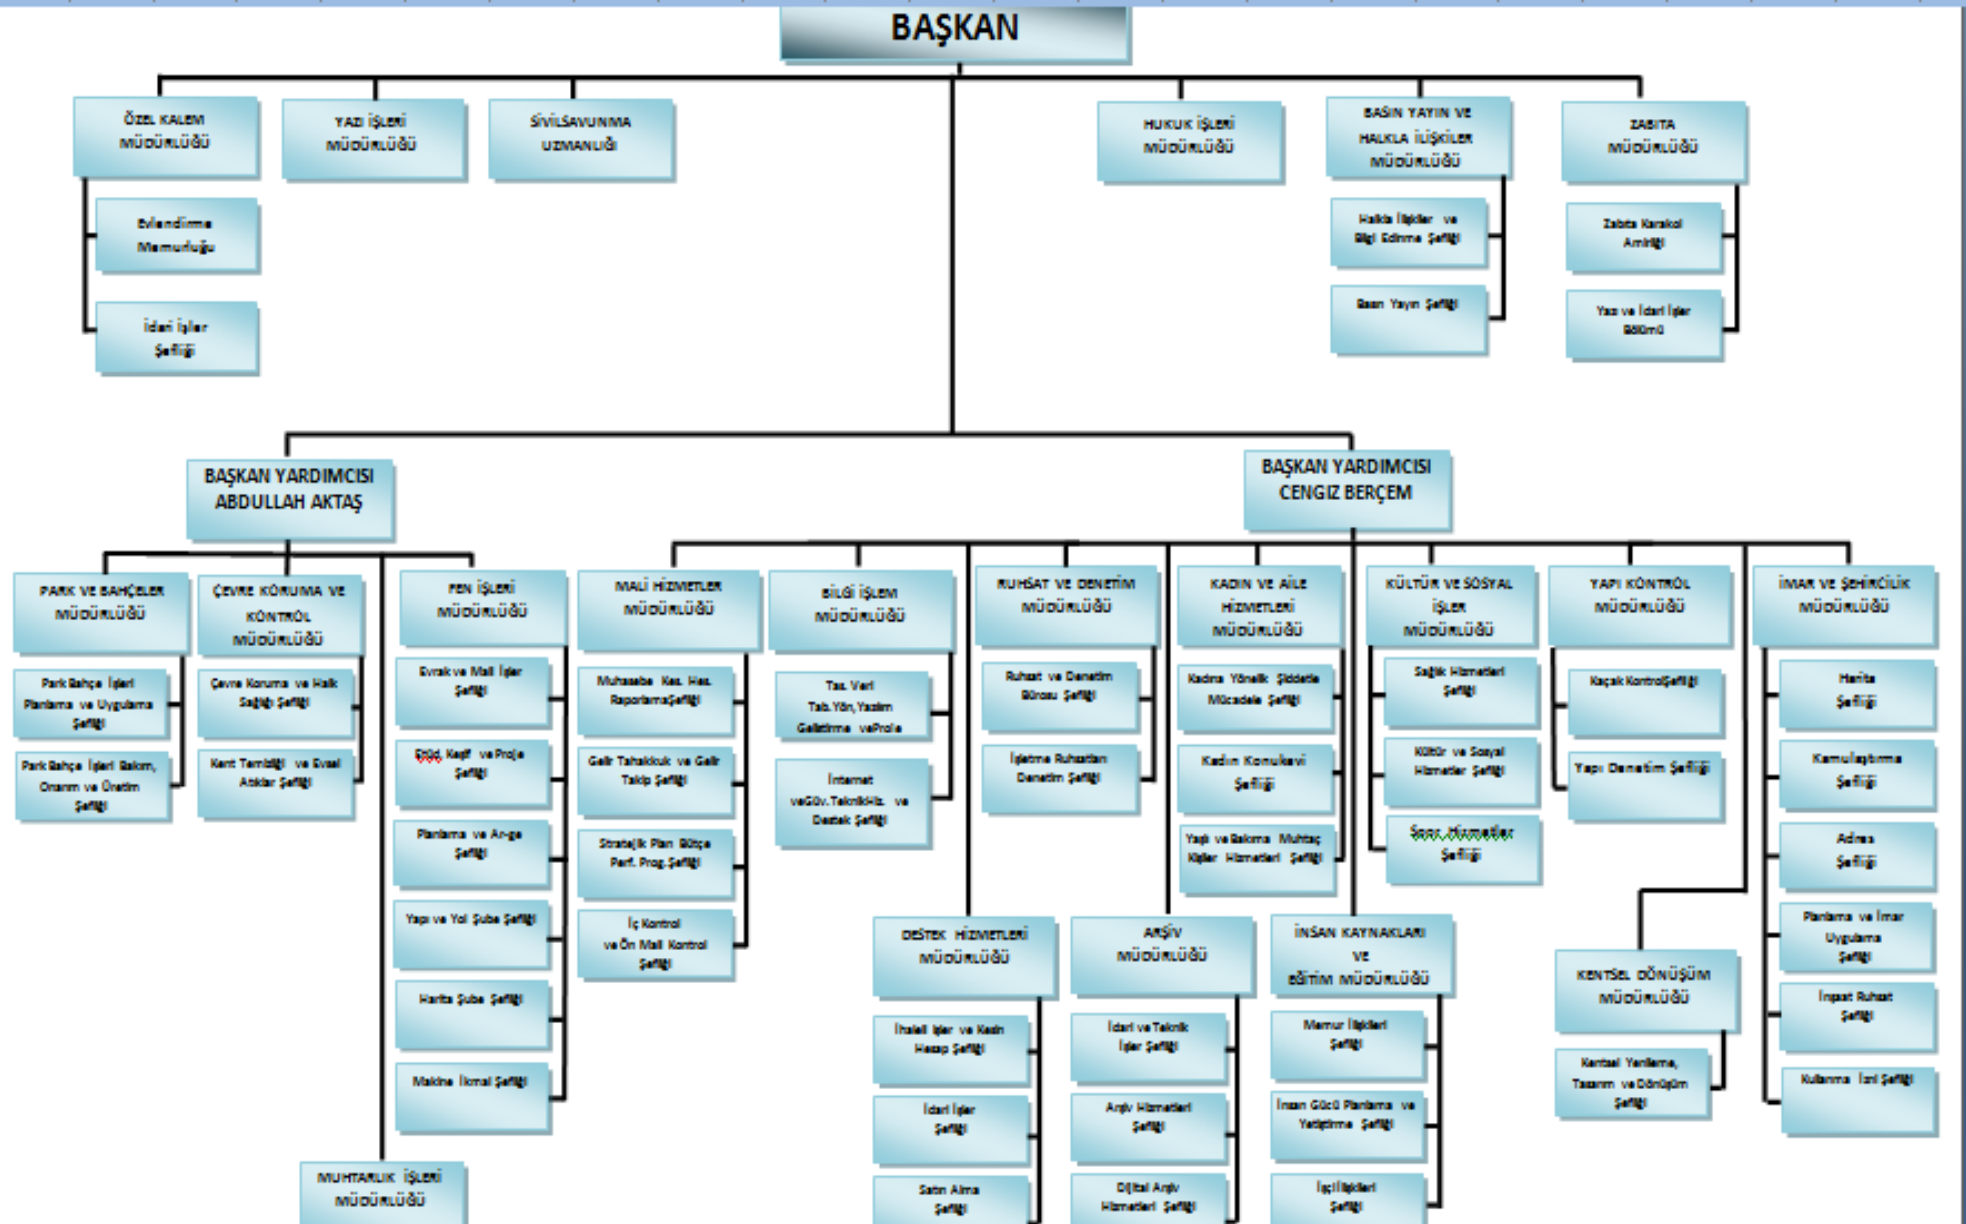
BAŞKAN

ÖZEL KALEM MÜDÜRLÜĞÜ

Evlendirme Memurluğu

İdari İşler Şefliği

YAZI İŞLERİ MÜDÜRLÜĞÜ

SİVİLSAVUNMA UZMANLIĞI

HUKUK İŞLERİ MÜDÜRLÜĞÜ

BASIN YAYIN VE HALKLA İLİŞKİLER MÜDÜRLÜĞÜ

Halkla İlişkiler ve Bilgi Edinme Şefliği

Basın Yayın Şefliği

ZABITA MÜDÜRLÜĞÜ

Zabıta Karakol Amirliği

Yazı ve İdari İşler Bölümü

BAŞKAN YARDIMCISI ABDULLAH AKTAŞ

PARK VE BAHÇELER MÜDÜRLÜĞÜ

Park Bahçe İşleri Planlama ve Uygulama Şefliği

Park Bahçe İşleri Bakım, Onarım ve Üretim Şefliği

ÇEVRE KORUMA VE KONTROL MÜDÜRLÜĞÜ

Çevre Koruma ve Halk Sağlığı Şefliği

Kent Temizliği ve Evsel Atıklar Şefliği

FEN İŞLERİ MÜDÜRLÜĞÜ

Evrak ve Mali İşler Şefliği

Etüd, Keşif ve Proje Şefliği

Planlama ve Ar-ge Şefliği

Yapı ve Yol Şube Şefliği

Harita Şube Şefliği

Makine İkmal Şefliği

MUHTARLIK İŞLERİ MÜDÜRLÜĞÜ

BAŞKAN YARDIMCISI CENGİZ BERÇEM

MALİ HİZMETLER MÜDÜRLÜĞÜ

Muhasebe Kes. Hes. RaporlamaŞefliği

Gelir Tahakkuk ve Gelir Takip Şefliği

Stratejik Plan Bütçe Perf. Prog.Şefliği

İç Kontrol ve Ön Mali Kontrol Şefliği

BİLGİ İŞLEM MÜDÜRLÜĞÜ

Tas. Veri Tab.Yön,Yazılım Geliştirme veProje

İnternet veGüv.TeknikHiz. ve Destek Şefliği

RUHSAT VE DENETİM MÜDÜRLÜĞÜ

Ruhsat ve Denetim Bürosu Şefliği

İşletme Ruhsatları Denetim Şefliği

KADIN VE AİLE HİZMETLERİ MÜDÜRLÜĞÜ

Kadına Yönelik Şiddetle Mücadele Şefliği

Kadın Konukevi Şefliği

Yaşlı ve Bakıma Muhtaç Kişiler Hizmetleri Şefliği

KÜLTÜR VE SOSYAL İŞLER MÜDÜRLÜĞÜ

Sağlık Hizmetleri Şefliği

Kültür ve Sosyal Hizmetler Şefliği

Spor Hizmetler Şefliği

YAPI KONTROL MÜDÜRLÜĞÜ

Kaçak KontrolŞefliği

Yapı Denetim Şefliği

İMAR VE ŞEHİRCİLİK MÜDÜRLÜĞÜ

Harita Şefliği

Kamulaştırma Şefliği

Adres Şefliği

Planlama ve İmar Uygulama Şefliği

İnşaat Ruhsat Şefliği

Kullanma İzni Şefliği

DESTEK HİZMETLERİ MÜDÜRLÜĞÜ

İhaleli İşler ve Kesin Hesap Şefliği

İdari İşler Şefliği

Satın Alma Şefliği

ARŞİV MÜDÜRLÜĞÜ

İdari ve Teknik İşler Şefliği

Arşiv Hizmetleri Şefliği

Dijital Arşiv Hizmetleri Şefliği

İNSAN KAYNAKLARI VE EĞİTİM MÜDÜRLÜĞÜ

Memur İlişkileri Şefliği

İnsan Gücü Planlama ve Yetiştirme Şefliği

İşçi İlişkileri Şefliği

KENTSEL DÖNÜŞÜM MÜDÜRLÜĞÜ

Kentsel Yenileme, Tasarım ve Dönüşüm Şefliği